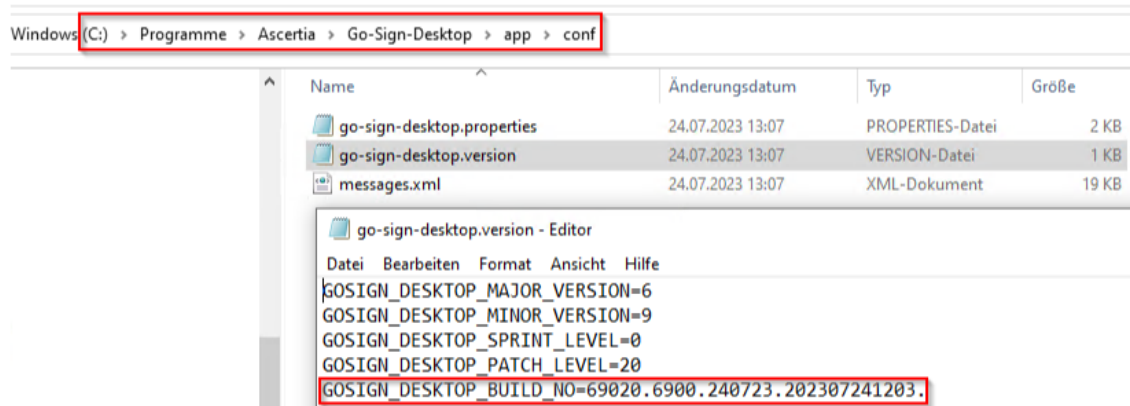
Windows (C:) › Programme › Ascertia › Go-Sign-Desktop › app › conf

| Name | Änderungsdatum | Typ | Größe |
|---|---|---|---|
| go-sign-desktop.properties | 24.07.2023 13:07 | PROPERTIES-Datei | 2 KB |
| go-sign-desktop.version | 24.07.2023 13:07 | VERSION-Datei | 1 KB |
| messages.xml | 24.07.2023 13:07 | XML-Dokument | 19 KB |

go-sign-desktop.version - Editor

Datei Bearbeiten Format Ansicht Hilfe

GOSIGN_DESKTOP_MAJOR_VERSION=6
GOSIGN_DESKTOP_MINOR_VERSION=9
GOSIGN_DESKTOP_SPRINT_LEVEL=0
GOSIGN_DESKTOP_PATCH_LEVEL=20
GOSIGN_DESKTOP_BUILD_NO=69020.6900.240723.202307241203.